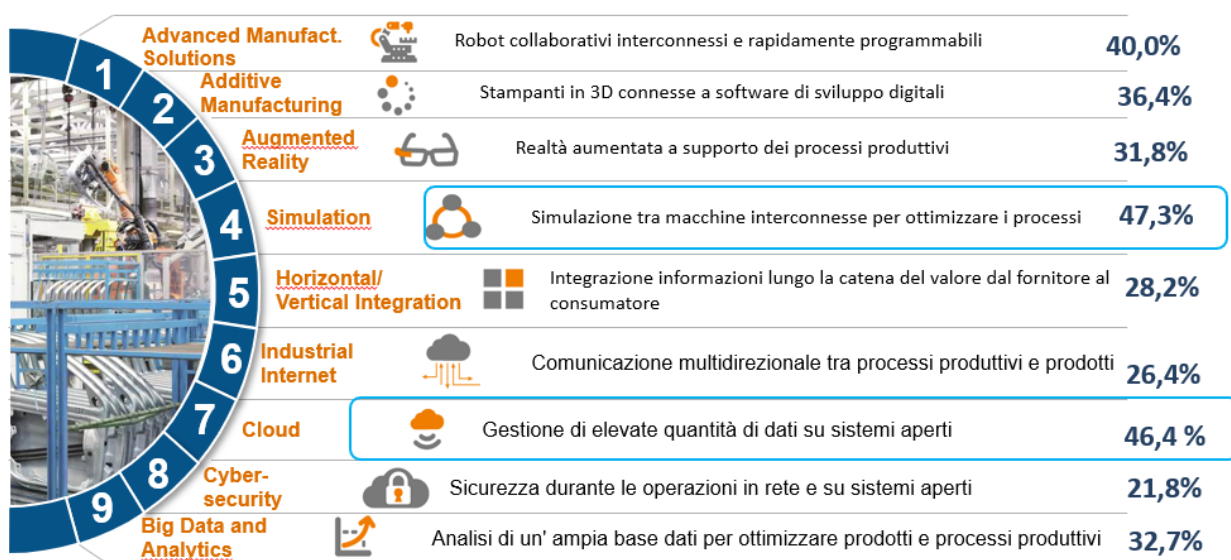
1 Advanced Manufact. Solutions
Robot collaborativi interconnessi e rapidamente programmabili
40,0%

2 Additive Manufacturing
Stampanti in 3D connesse a software di sviluppo digitali
36,4%

3 Augmented Reality
Realtà aumentata a supporto dei processi produttivi
31,8%

4 Simulation
Simulazione tra macchine interconnesse per ottimizzare i processi
47,3%

5 Horizontal/ Vertical Integration
Integrazione informazioni lungo la catena del valore dal fornitore al consumatore
28,2%

6 Industrial Internet
Comunicazione multidirezionale tra processi produttivi e prodotti
26,4%

7 Cloud
Gestione di elevate quantità di dati su sistemi aperti
46,4 %

8 Cyber-security
Sicurezza durante le operazioni in rete e su sistemi aperti
21,8%

9 Big Data and Analytics
Analisi di un' ampia base dati per ottimizzare prodotti e processi produttivi
32,7%